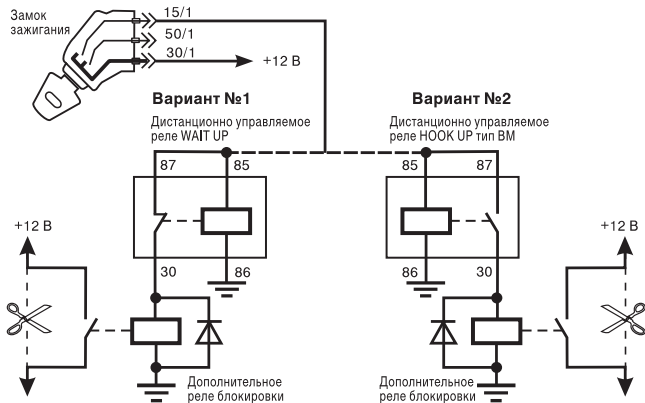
Замок зажигания

15/1

50/1

30/1

+12 В

Вариант №1

Дистанционно управляемое реле WAIT UP

87

85

30

86

Вариант №2

Дистанционно управляемое реле HOOK UP тип ВМ

85

87

86

30

+12 В

+12 В

Дополнительное реле блокировки

Дополнительное реле блокировки